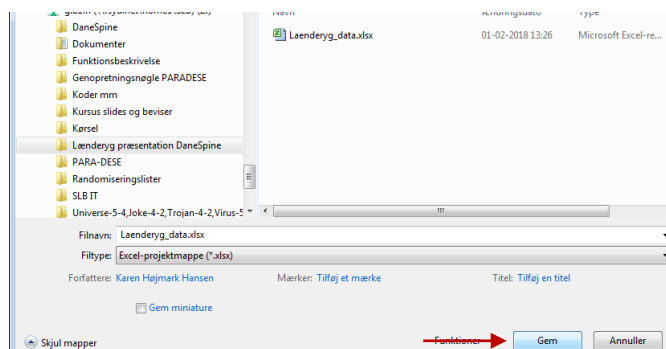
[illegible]
DaneSpine
Dokumenter
Funktionsbeskrivelse
Genopretningsnøgle PARADESE
Koder mm
Kursus slides og beviser
Kørsel
Lænderyg præsentation DaneSpine
PARA-DESE
Randomiseringslister
SLB IT
Universe-5-4,Joke-4-2,Trojan-4-2,Virus-5

Navn
Ændringsdato
Type
Laenderyg_data.xlsx
01-02-2018 13:26
Microsoft Excel-re...

Filnavn: Laenderyg_data.xlsx
Filtype: Excel-projektmappe (*.xlsx)
Forfattere: Karen Højmark Hansen
Mærker: Tilføj et mærke
Titel: Tilføj en titel
Gem miniature

Skjul mapper
Funktioner
Gem
Annuller